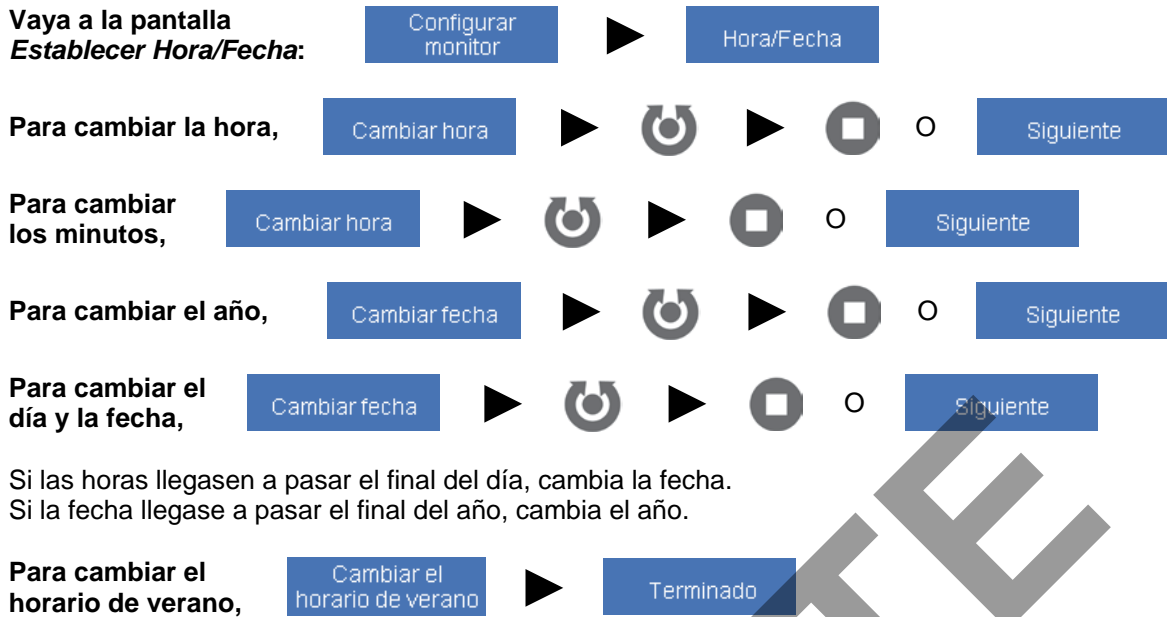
Vaya a la pantalla *Establecer Hora/Fecha*: Configurar monitor ► Hora/Fecha

Para cambiar la hora, Cambiar hora ► ► O Siguiente

Para cambiar los minutos, Cambiar hora ► ► O Siguiente

Para cambiar el año, Cambiar fecha ► ► O Siguiente

Para cambiar el día y la fecha, Cambiar fecha ► ► O Siguiente

Si las horas llegasen a pasar el final del día, cambia la fecha.
Si la fecha llegase a pasar el final del año, cambia el año.

Para cambiar el horario de verano, Cambiar el horario de verano ► Terminado